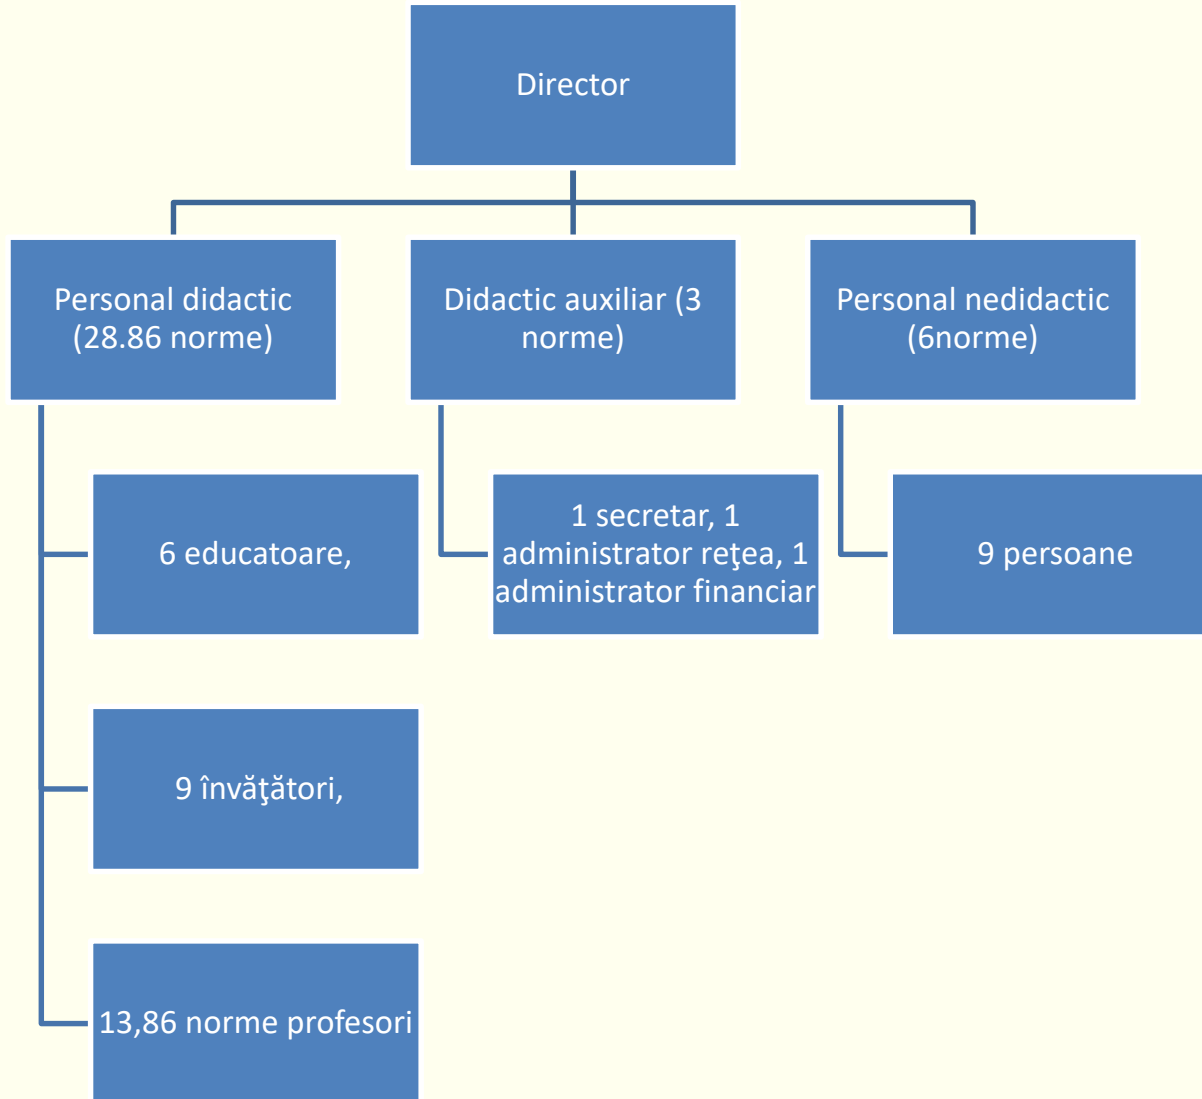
Director

Personal didactic (28.86 norme)

Didactic auxiliar (3 norme)

Personal nedidactic (6norme)

6 educatoare,

9 învăţători,

13,86 norme profesori

1 secretar, 1 administrator reţea, 1 administrator financiar

9 persoane